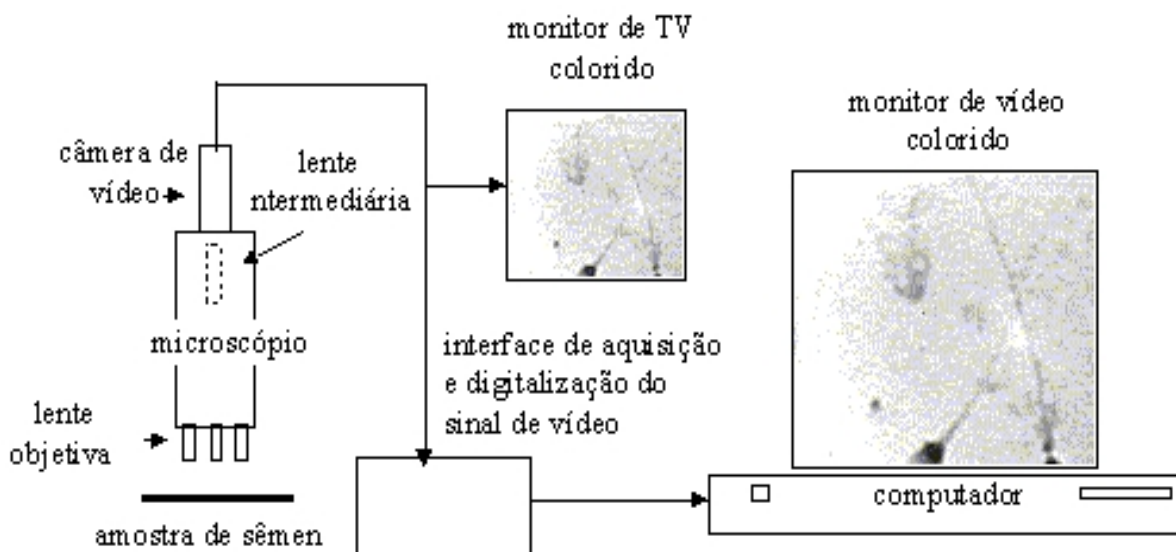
monitor de TV colorido

monitor de vídeo colorido

câmera de vídeo

lente ntermediária

microscópio

interface de aquisição e digitalização do sinal de vídeo

lente objetiva

amostra de sêmen

computador